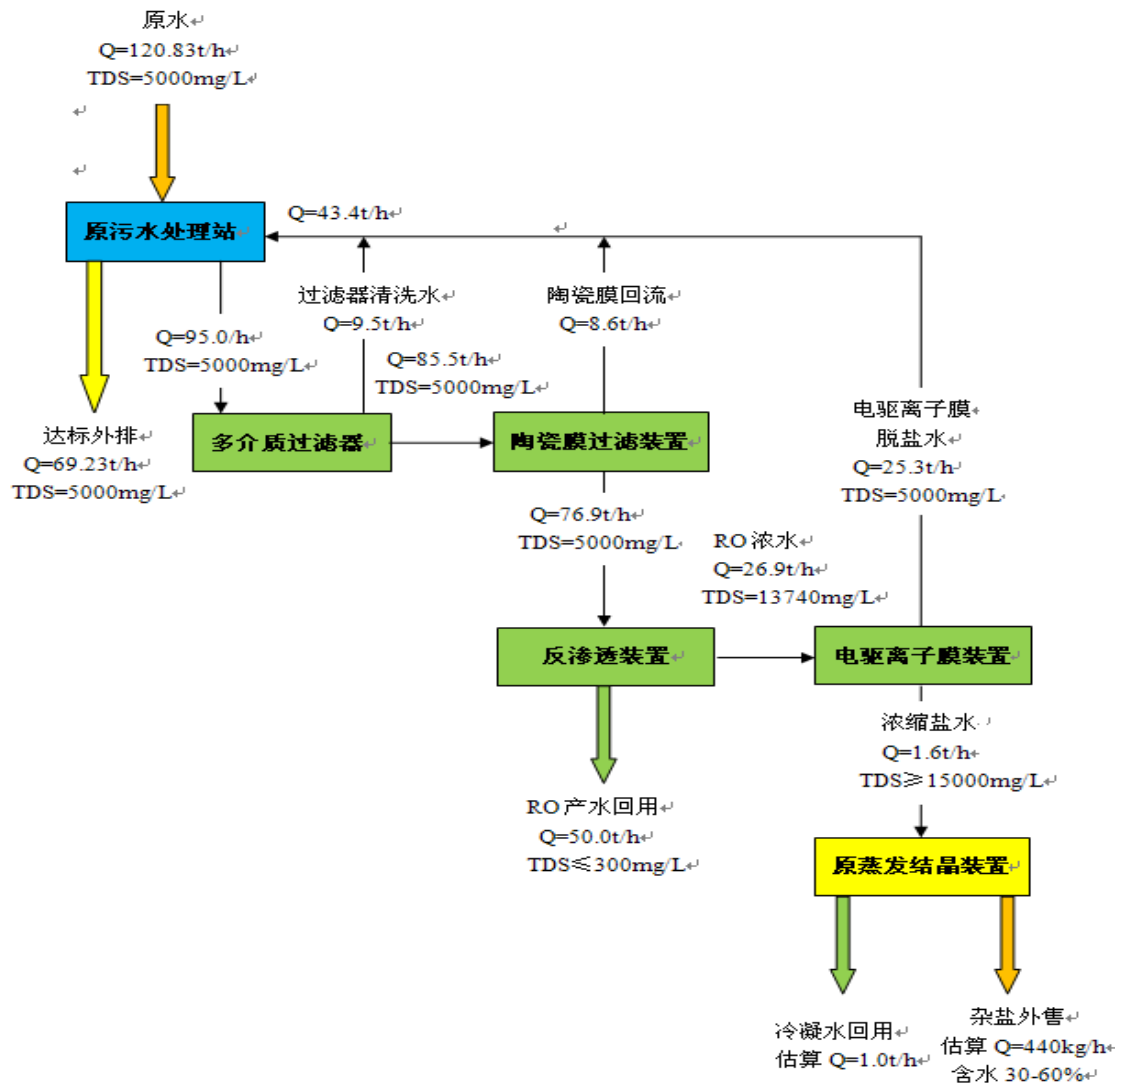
原水
Q=120.83t/h
TDS=5000mg/L

原污水处理站

Q=43.4t/h

达标外排
Q=69.23t/h
TDS=5000mg/L

Q=95.0/h
TDS=5000mg/L

过滤器清洗水
Q=9.5t/h

Q=85.5t/h
TDS=5000mg/L

陶瓷膜回流
Q=8.6t/h

多介质过滤器

陶瓷膜过滤装置

电驱离子膜
脱盐水
Q=25.3t/h
TDS=5000mg/L

Q=76.9t/h
TDS=5000mg/L

RO 浓水
Q=26.9t/h
TDS=13740mg/L

反渗透装置

电驱离子膜装置

浓缩盐水
Q=1.6t/h
TDS≥15000mg/L

RO 产水回用
Q=50.0t/h
TDS≤300mg/L

原蒸发结晶装置

冷凝水回用
估算 Q=1.0t/h

杂盐外售
估算 Q=440kg/h
含水 30-60%